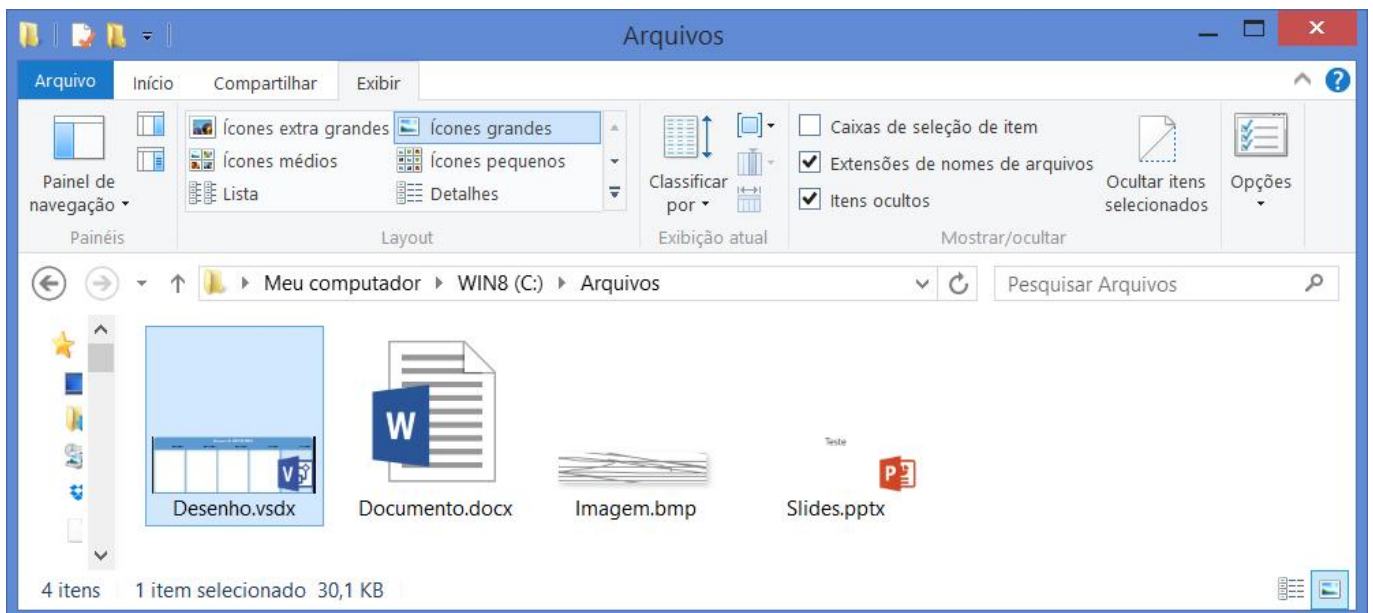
Arquivos

Arquivo Início Compartilhar Exibir

Painel de navegação

Painéis

Ícones extra grandes
Ícones grandes
Ícones médios
Ícones pequenos
Lista
Detalhes

Layout

Classificar por

Exibição atual

Caixas de seleção de item
Extensões de nomes de arquivos
Itens ocultos

Ocultar itens selecionados

Mostrar/ocultar

Opções

Meu computador ▸ WIN8 (C:) ▸ Arquivos

Pesquisar Arquivos

Desenho.vsdx
W
Documento.docx
Imagem.bmp
Teste
Slides.pptx

4 itens 1 item selecionado 30,1 KB